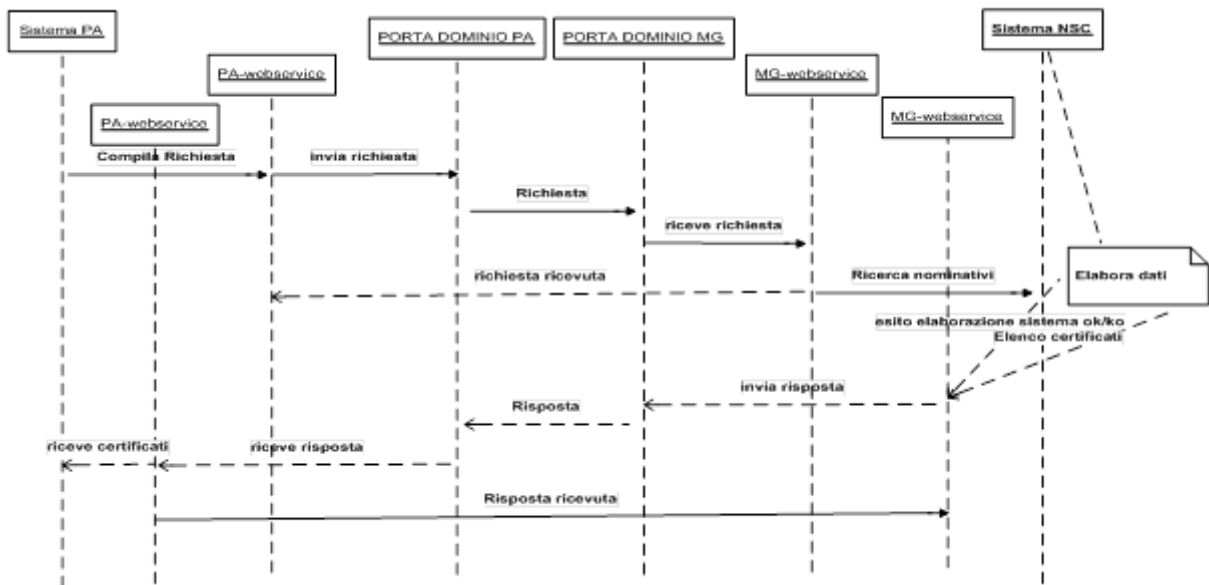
Sistema PA

PA-webservice

PORTA DOMINIO PA

PORTA DOMINIO MG

MG-webservice

Sistema NSC

PA-webservice

MG-webservice

Compila Richiesta

invia richiesta

Richiesta

riceve richiesta

richiesta ricevuta

Ricerca nominativi

Elabora dati

esito elaborazione sistema ok/ko
Elenco certificati

invia risposta

Risposta

riceve certificati

riceve risposta

Risposta ricevuta